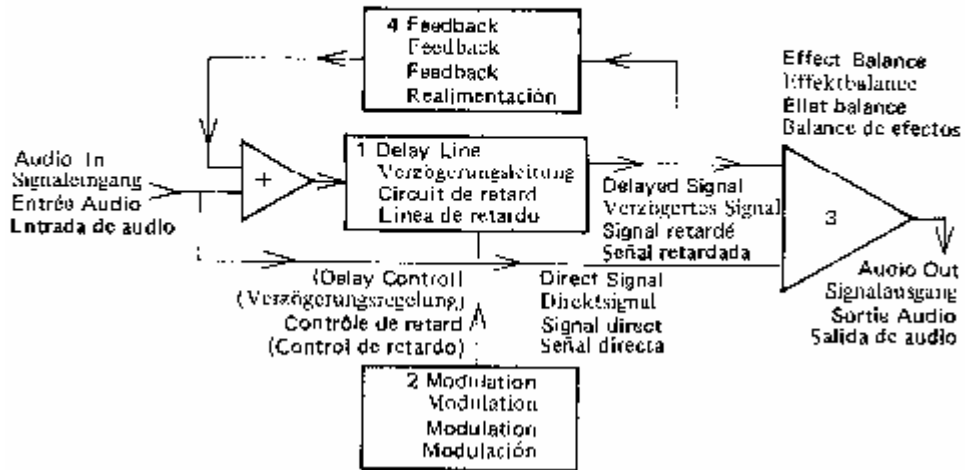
4 Feedback
Feedback
Feedback
Realimentación

Effect Balance
Effektbalance
Effet balance
Balance de efectos

Audio In
Signaleingang
Entrée Audio
Entrada de audio

+

1 Delay Line
Verzögerungsleitung
Circuit de retard
Linea de retardo

Delayed Signal
Verzögertes Signal
Signal retardé
Señal retardada

3

(Delay Control)
(Verzögerungsregelung)
Contrôle de retard
(Control de retardo)

Direct Signal
Direktsignal
Signal direct
Señal directa

Audio Out
Signalausgang
Sortie Audio
Salida de audio

2 Modulation
Modulation
Modulation
Modulación